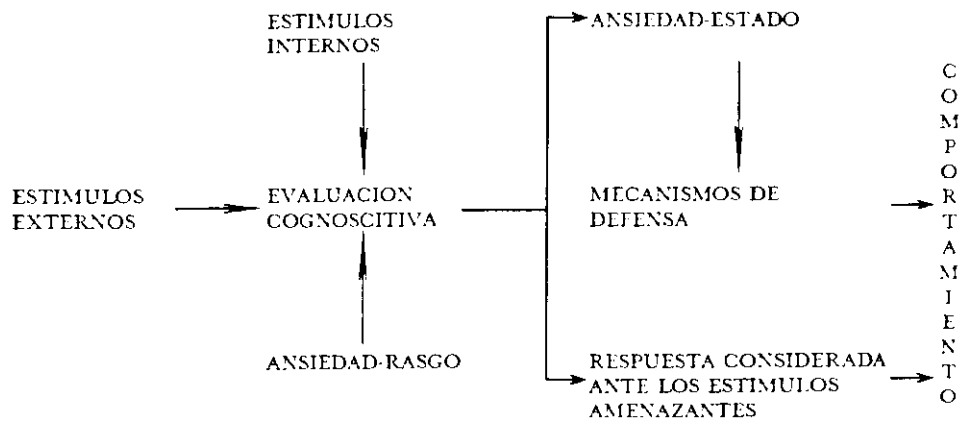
ESTIMULOS INTERNOS

ANSIEDAD-ESTADO

C
O
M
P
O
R
T
A
M
I
E
N
T
O

ESTIMULOS EXTERNOS

EVALUACION COGNOSCITIVA

MECANISMOS DE DEFENSA

ANSIEDAD-RASGO

RESPUESTA CONSIDERADA ANTE LOS ESTIMULOS AMENAZANTES